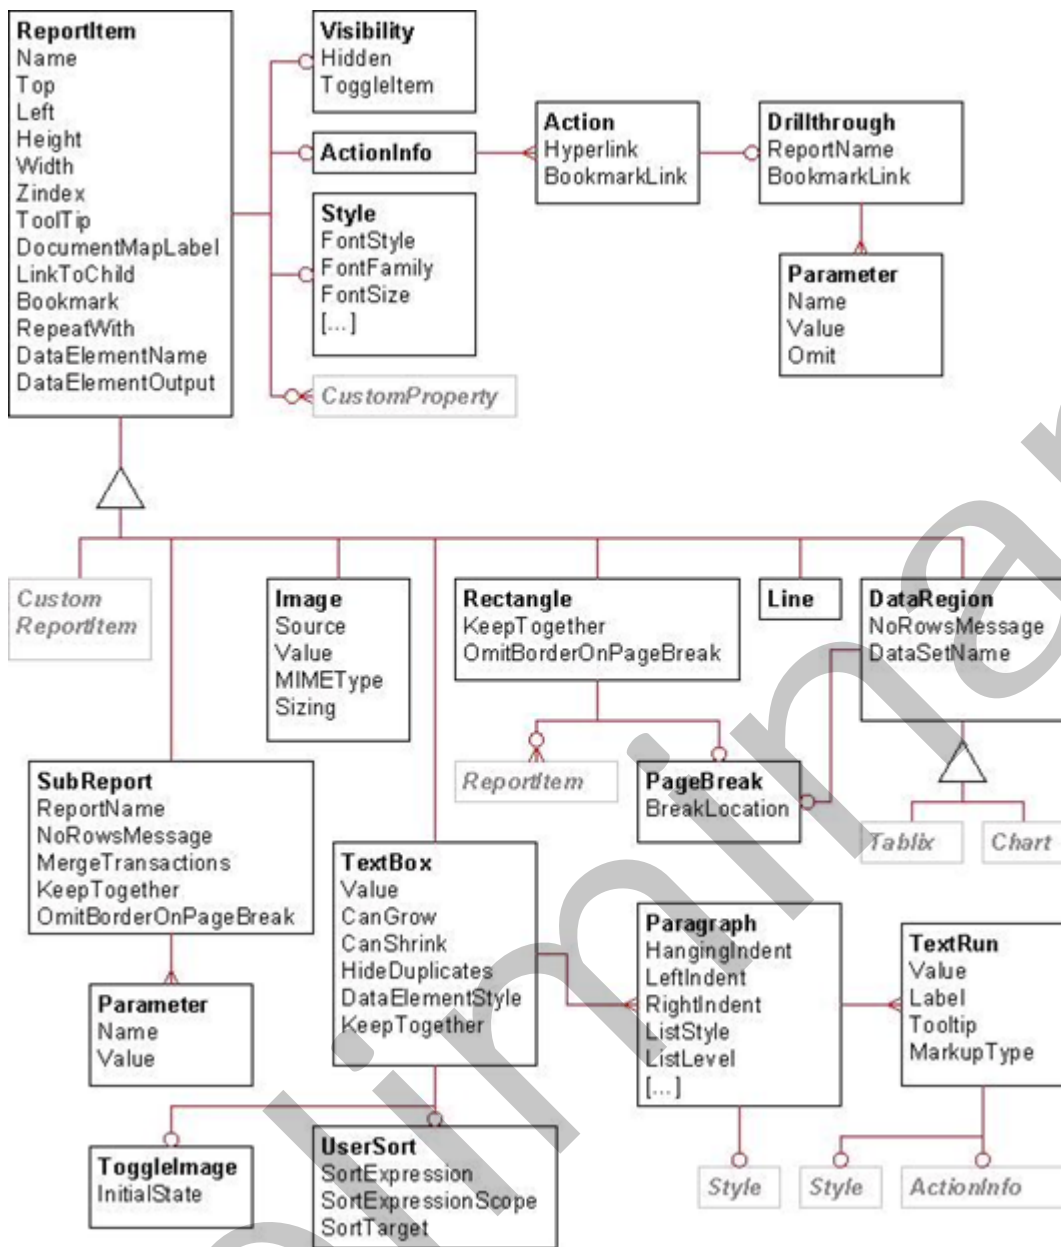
ReportItem
Name
Top
Left
Height
Width
Zindex
ToolTip
DocumentMapLabel
LinkToChild
Bookmark
RepeatWith
DataElementName
DataElementOutput

Visibility
Hidden
ToggleItem

ActionInfo

Style
FontStyle
FontFamily
FontSize
[...]

CustomProperty

Action
Hyperlink
BookmarkLink

Drillthrough
ReportName
BookmarkLink

Parameter
Name
Value
Omit

Custom ReportItem

Image
Source
Value
MIMEType
Sizing

Rectangle
KeepTogether
OmitBorderOnPageBreak

Line

DataRegion
NoRowsMessage
DataSetName

ReportItem

PageBreak
BreakLocation

Tablix

Chart

SubReport
ReportName
NoRowsMessage
MergeTransactions
KeepTogether
OmitBorderOnPageBreak

Parameter
Name
Value

TextBox
Value
CanGrow
CanShrink
HideDuplicates
DataElementStyle
KeepTogether

Paragraph
HangingIndent
LeftIndent
RightIndent
ListStyle
ListLevel
[...]

TextRun
Value
Label
Tooltip
MarkupType

ToggleImage
InitialState

UserSort
SortExpression
SortExpressionScope
SortTarget

Style

Style

ActionInfo